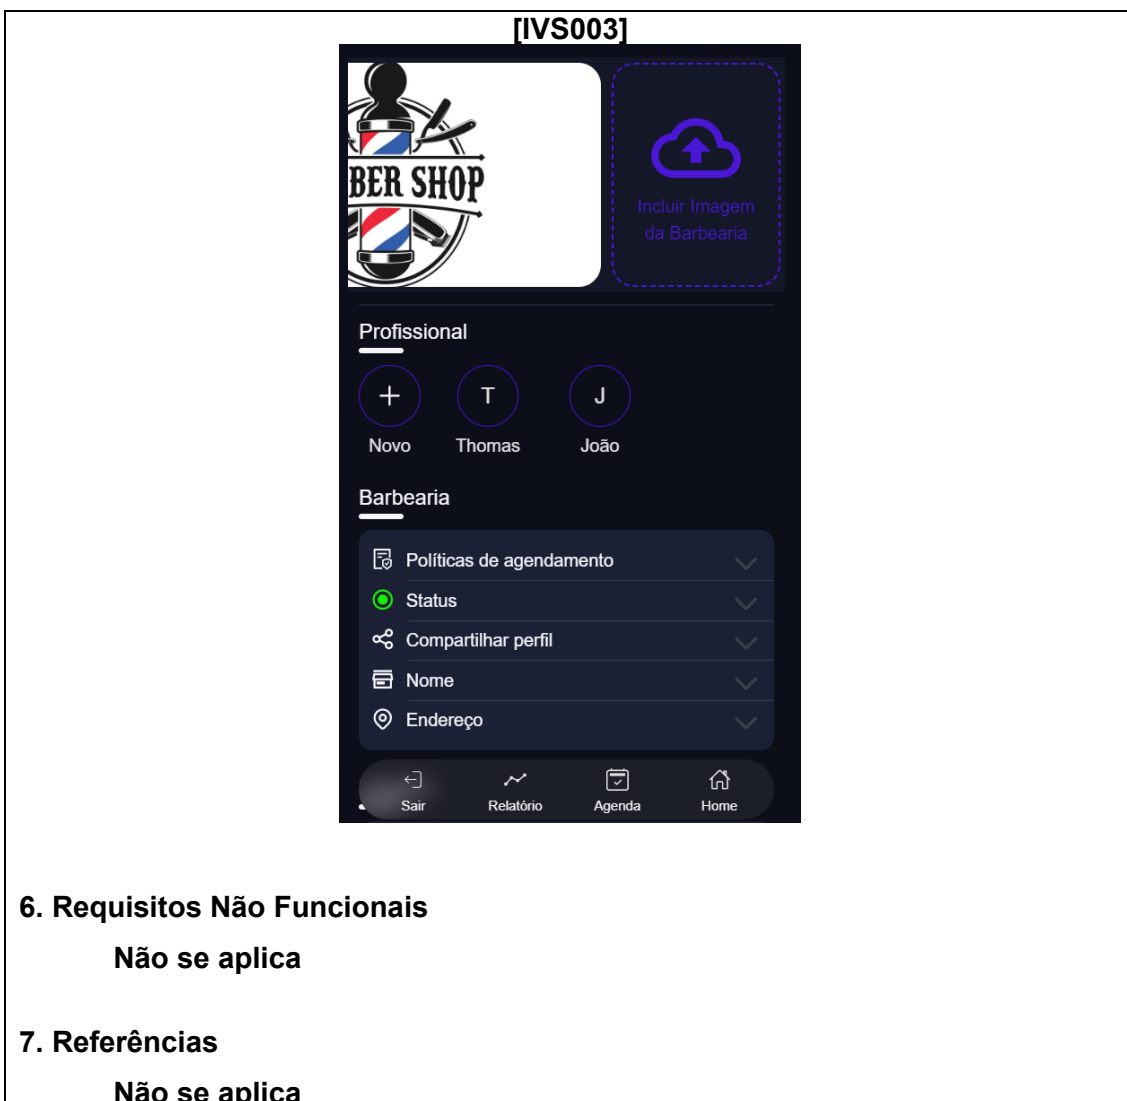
[IVS003]

BER SHOP

Incluir Imagem da Barbearia

Profissional

+ Novo

T Thomas

J João

Barbearia

Políticas de agendamento

Status

Compartilhar perfil

Nome

Endereço

Sair Relatório Agenda Home

6. Requisitos Não Funcionais

Não se aplica

7. Referências

Não se aplica